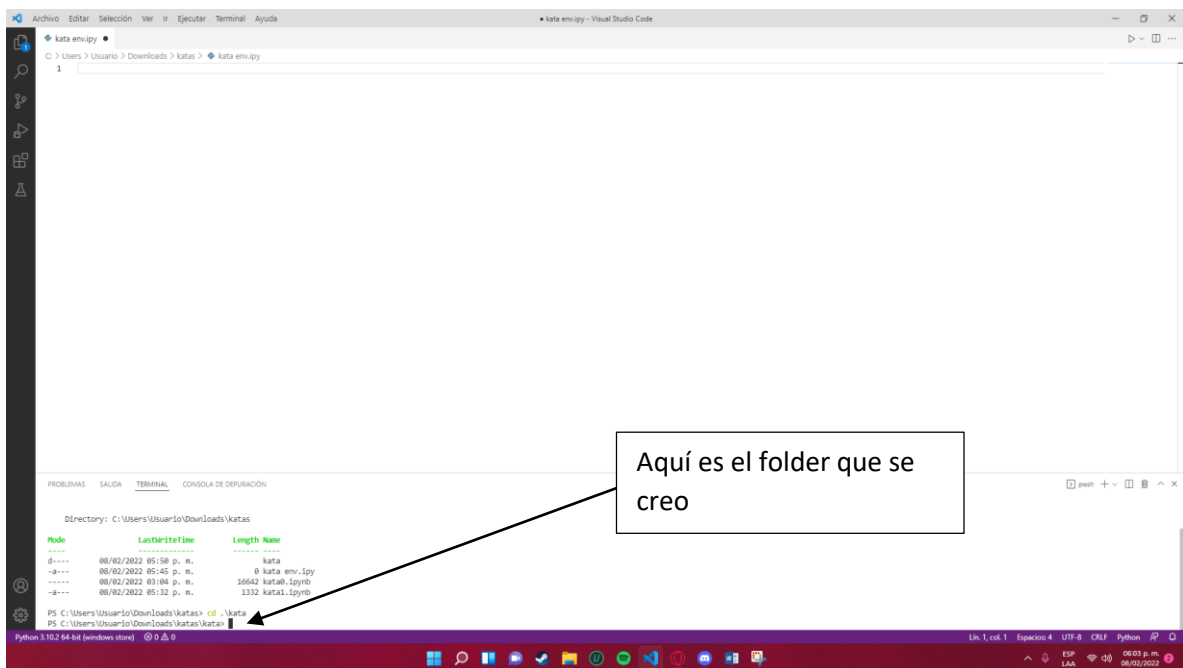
Archivo Editar Selección Ver Ir Ejecutar Terminal Ayuda

● kata env.ipy - Visual Studio Code

kata env.ipy ●

C: > Users > Usuario > Downloads > katas > kata env.ipy

1

PROBLEMAS SALIDA TERMINAL CONSOLA DE DEPURACIÓN

pwsh

Directory: C:\Users\Usuario\Downloads\katas

| Mode | LastWriteTime | Length | Name |
|---|---|---|---|
| ---- | ------------- | ------ | ---- |
| d---- | 08/02/2022 05:50 p. m. | | kata |
| -a--- | 08/02/2022 05:45 p. m. | 0 | kata env.ipy |
| ----- | 08/02/2022 03:04 p. m. | 16642 | kata0.ipynb |
| -a--- | 08/02/2022 05:32 p. m. | 1332 | kata1.ipynb |

PS C:\Users\Usuario\Downloads\katas> cd .\kata
PS C:\Users\Usuario\Downloads\katas\kata>

Aquí es el folder que se creo

Python 3.10.2 64-bit (windows store) ⊗ 0 ⚠ 0

Lín. 1, col. 1 Espacios: 4 UTF-8 CRLF Python

ESP LAA 06:03 p. m. 08/02/2022